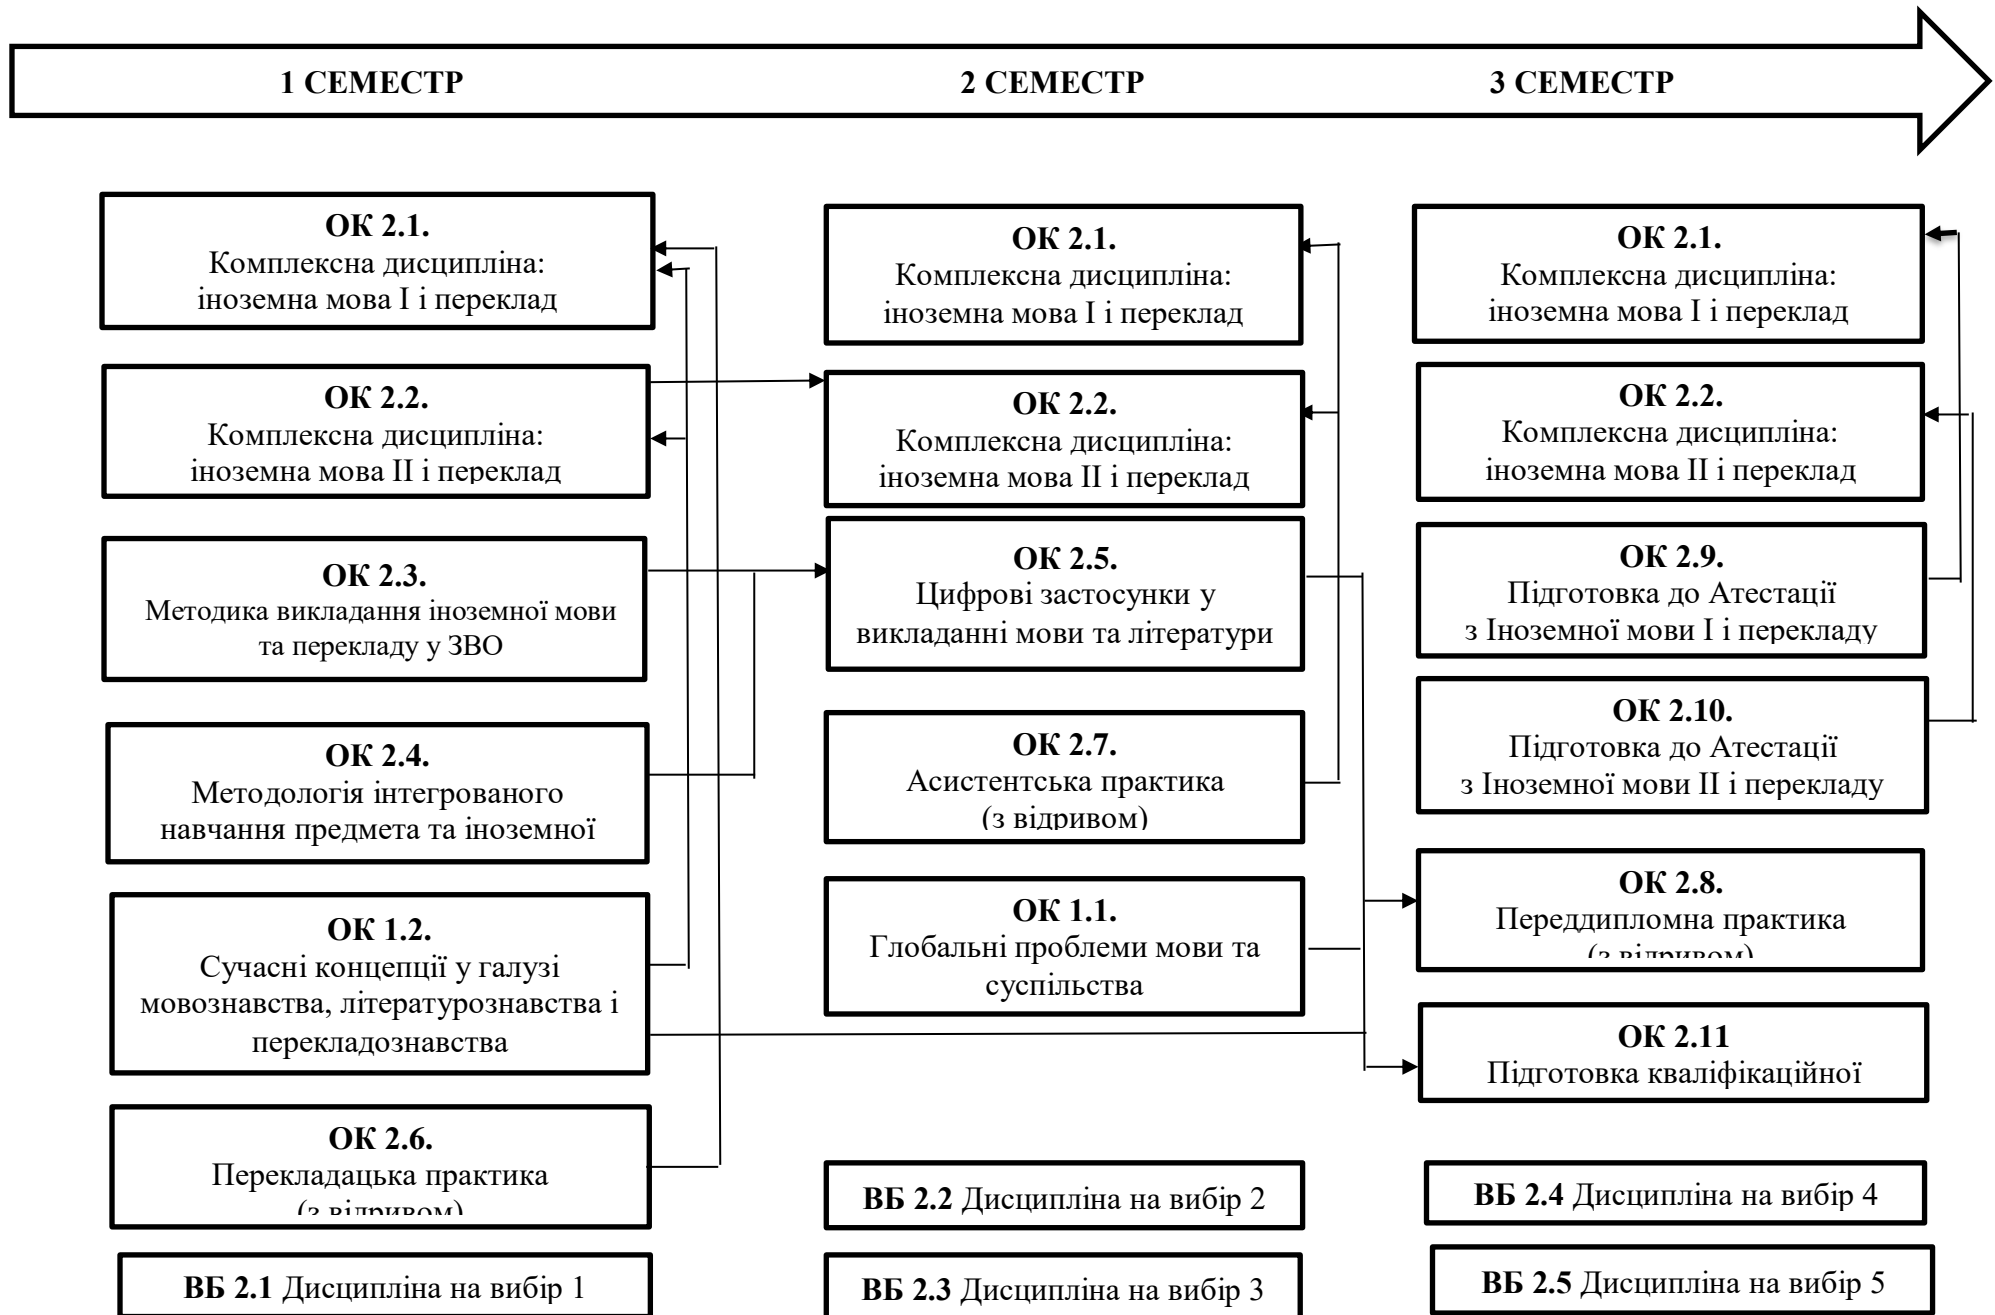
1 СЕМЕСТР

2 СЕМЕСТР

3 СЕМЕСТР

ОК 2.1.
Комплексна дисципліна: іноземна мова I і переклад

ОК 2.2.
Комплексна дисципліна: іноземна мова II і переклад

ОК 2.3.
Методика викладання іноземної мови та перекладу у ЗВО

ОК 2.4.
Методологія інтегрованого навчання предмета та іноземної

ОК 1.2.
Сучасні концепції у галузі мовознавства, літературознавства і перекладознавства

ОК 2.6.
Перекладацька практика (з відривом)

ВБ 2.1 Дисципліна на вибір 1

ОК 2.1.
Комплексна дисципліна: іноземна мова I і переклад

ОК 2.2.
Комплексна дисципліна: іноземна мова II і переклад

ОК 2.5.
Цифрові застосунки у викладанні мови та літератури

ОК 2.7.
Асистентська практика (з відривом)

ОК 1.1.
Глобальні проблеми мови та суспільства

ВБ 2.2 Дисципліна на вибір 2

ВБ 2.3 Дисципліна на вибір 3

ОК 2.1.
Комплексна дисципліна: іноземна мова I і переклад

ОК 2.2.
Комплексна дисципліна: іноземна мова II і переклад

ОК 2.9.
Підготовка до Атестації з Іноземної мови I і перекладу

ОК 2.10.
Підготовка до Атестації з Іноземної мови II і перекладу

ОК 2.8.
Переддипломна практика (з відривом)

ОК 2.11
Підготовка кваліфікаційної

ВБ 2.4 Дисципліна на вибір 4

ВБ 2.5 Дисципліна на вибір 5